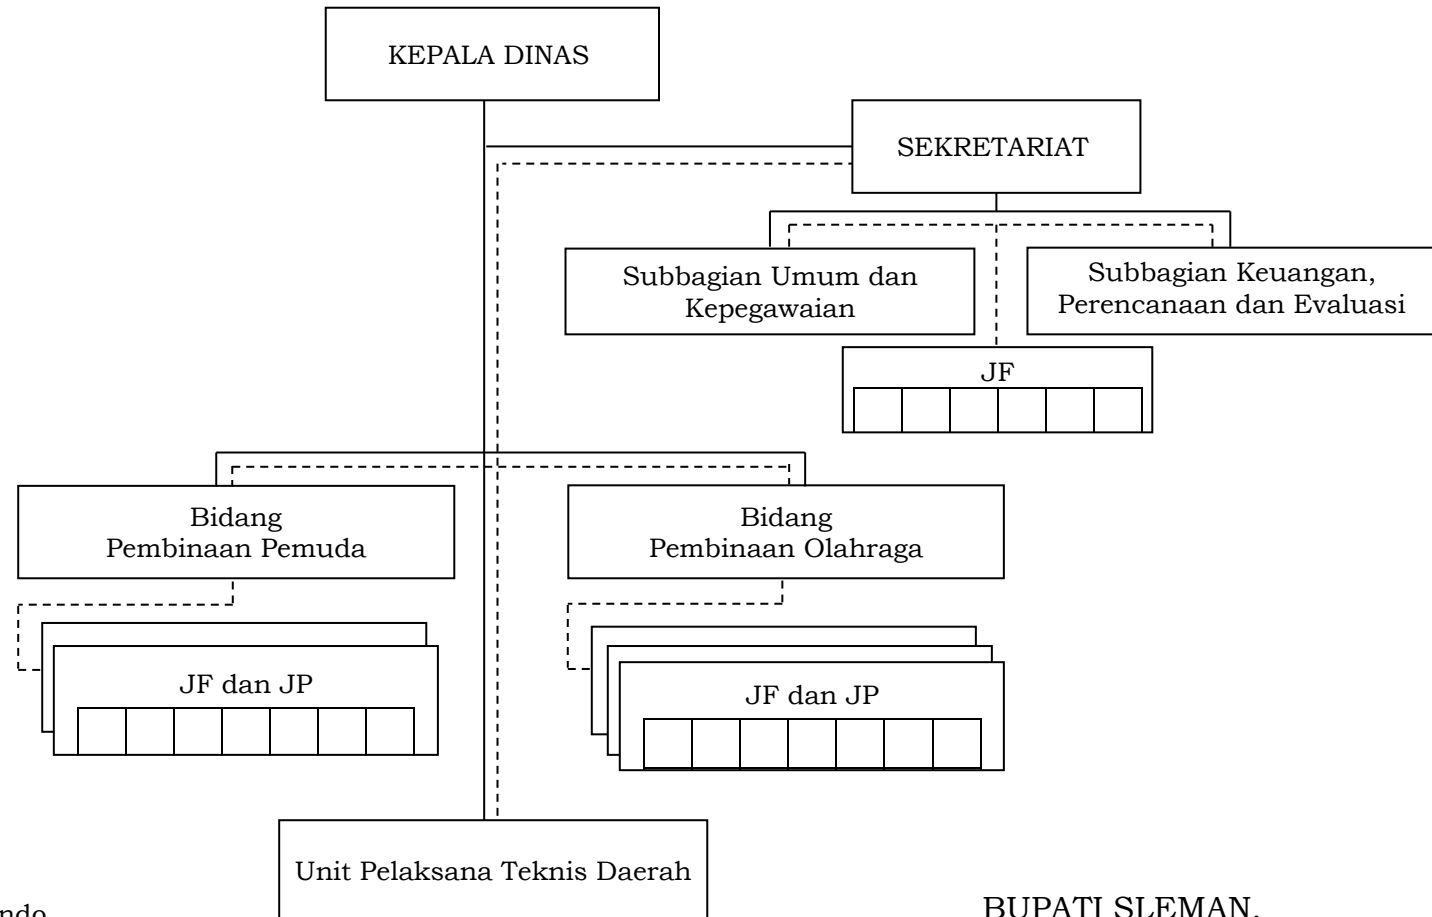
KEPALA DINAS

SEKRETARIAT

Subbagian Umum dan Kepegawaian

Subbagian Keuangan, Perencanaan dan Evaluasi

JF

Bidang Pembinaan Pemuda

Bidang Pembinaan Olahraga

JF dan JP

JF dan JP

Unit Pelaksana Teknis Daerah

BUPATI SLEMAN,

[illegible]ndo